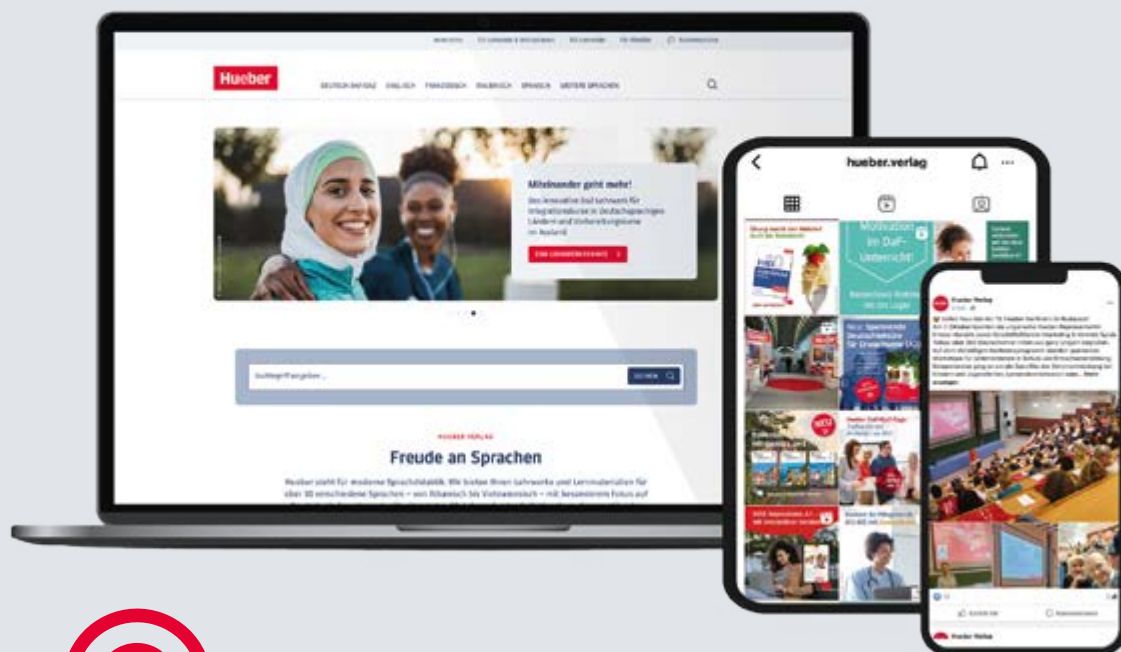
Hueber

DEUTSCH ALS FREMDSPRACHE ENGLISCH FRANZÖSISCH ITALIENISCH SPANISCH WEITERE SPRACHEN

Miteinander geht mehr!

Das innovative DaZ-Lehrwerk für Integrationskurse in deutschsprachigen Ländern und Vorbereitungskurse im Ausland

Suchbegriff eingeben ...

SUCHEN

HUEBER VERLAG

Freude an Sprachen

Hueber steht für moderne Sprachdidaktik. Wir bieten Ihnen Lehrwerke und Lernmaterialien für über 30 verschiedene Sprachen – von Albanisch bis Vietnamesisch – mit besonderem Fokus auf

hueber.verlag

Motivation im DaF-Unterricht!

Hueber Verlag

Hueber Verlag